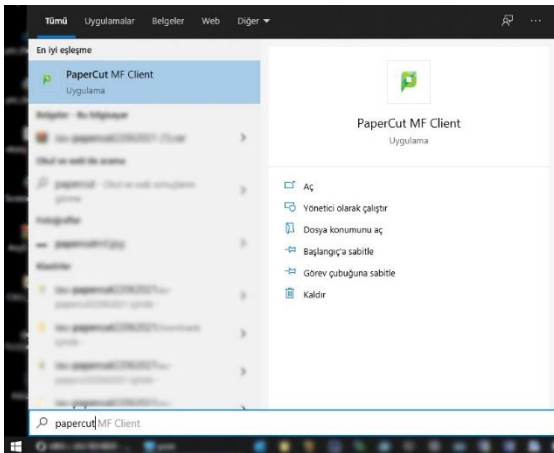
Tümü Uygulamalar Belgeler Web Diğer ▾

En iyi eşleşme

PaperCut MF Client
Uygulama

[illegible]

PaperCut MF Client
Uygulama

Aç
Yönetici olarak çalıştır
Dosya konumunu aç
Başlangıç'a sabitle
Görev çubuğuna sabitle
Kaldır

papercut MF Client